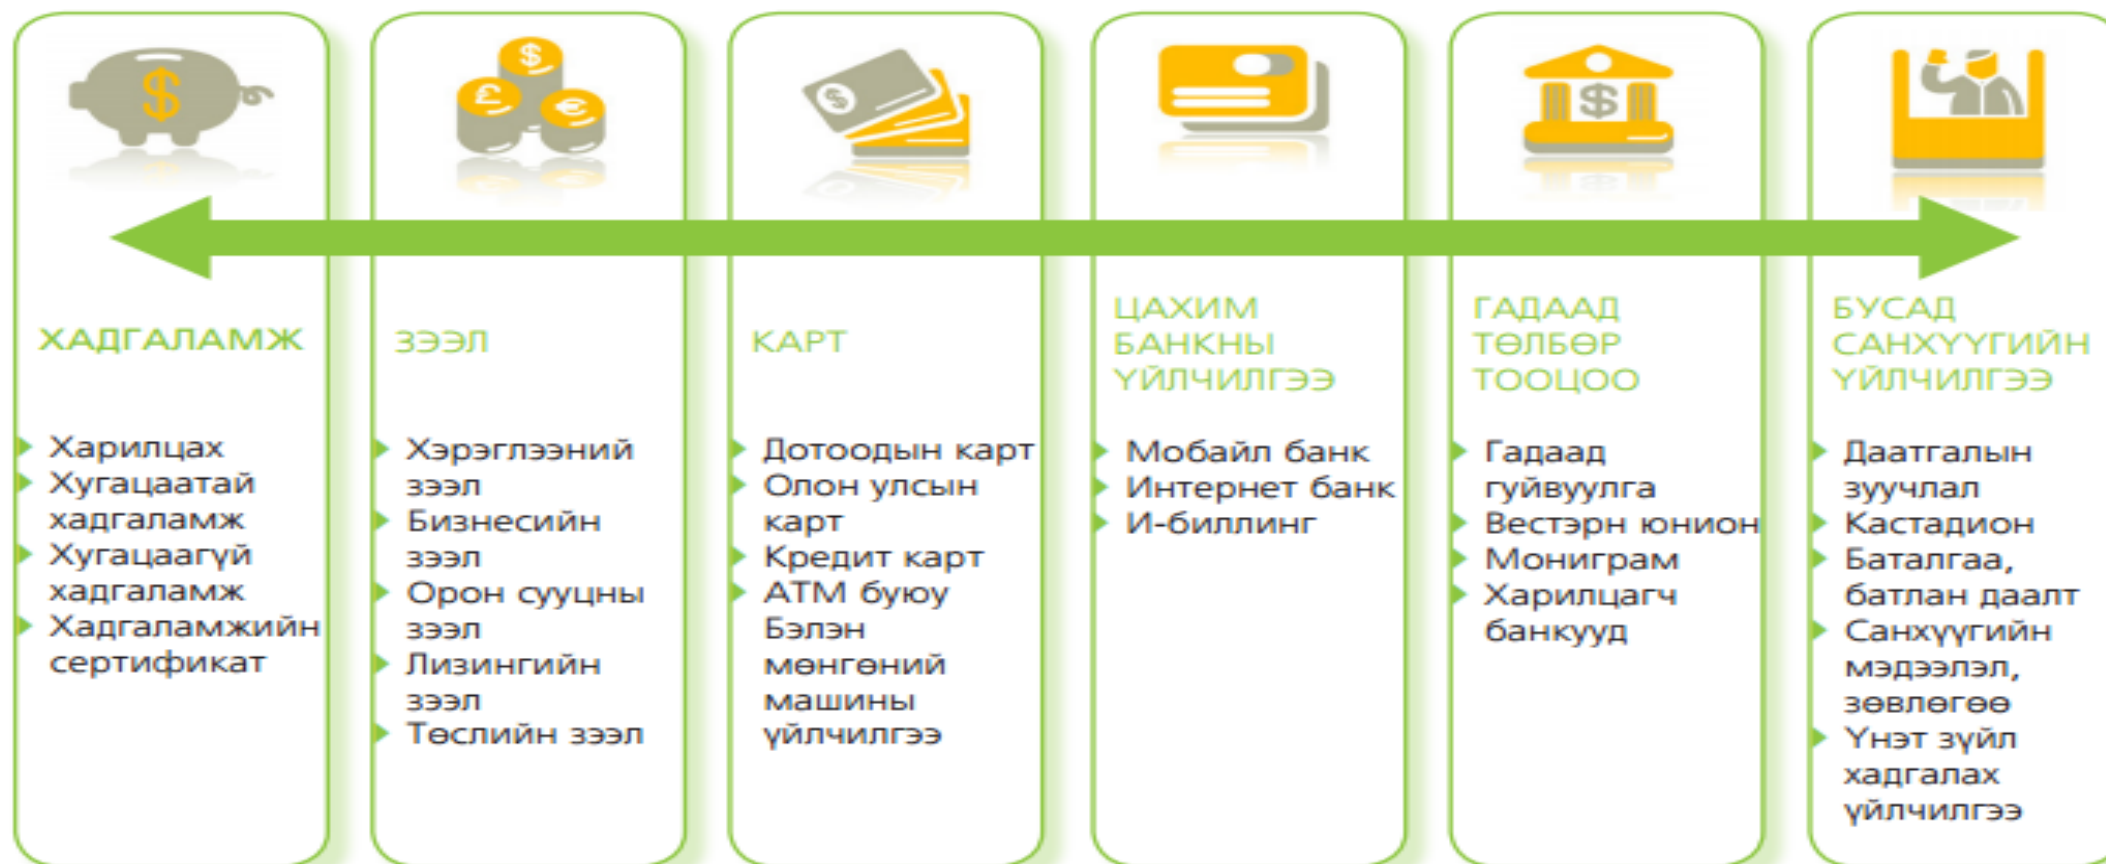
$ $ £ €
$
$

ХАДГАЛАМЖ

Харилцах
Хугацаатай хадгаламж
Хугацаагүй хадгаламж
Хадгаламжийн сертификат

ЗЭЭЛ

Хэрэглээний зээл
Бизнесийн зээл
Орон сууцны зээл
Лизингийн зээл
Төслийн зээл

КАРТ

Дотоодын карт
Олон улсын карт
Кредит карт
АТМ буюу Бэлэн мөнгөний машины үйлчилгээ

ЦАХИМ БАНКНЫ ҮЙЛЧИЛГЭЭ

Мобайл банк
Интернет банк
И-биллинг

ГАДААД ТӨЛБӨР ТООЦОО

Гадаад гуйвуулга
Вестэрн юнион
Маниграм
Харилцагч банкууд

БУСАД САНХҮҮГИЙН ҮЙЛЧИЛГЭЭ

Даатгалын зуучлал
Кастадион
Баталгаа, батлан даалт
Санхүүгийн мэдээлэл, зөвлөгөө
Үнэт зүйл хадгалах үйлчилгээ